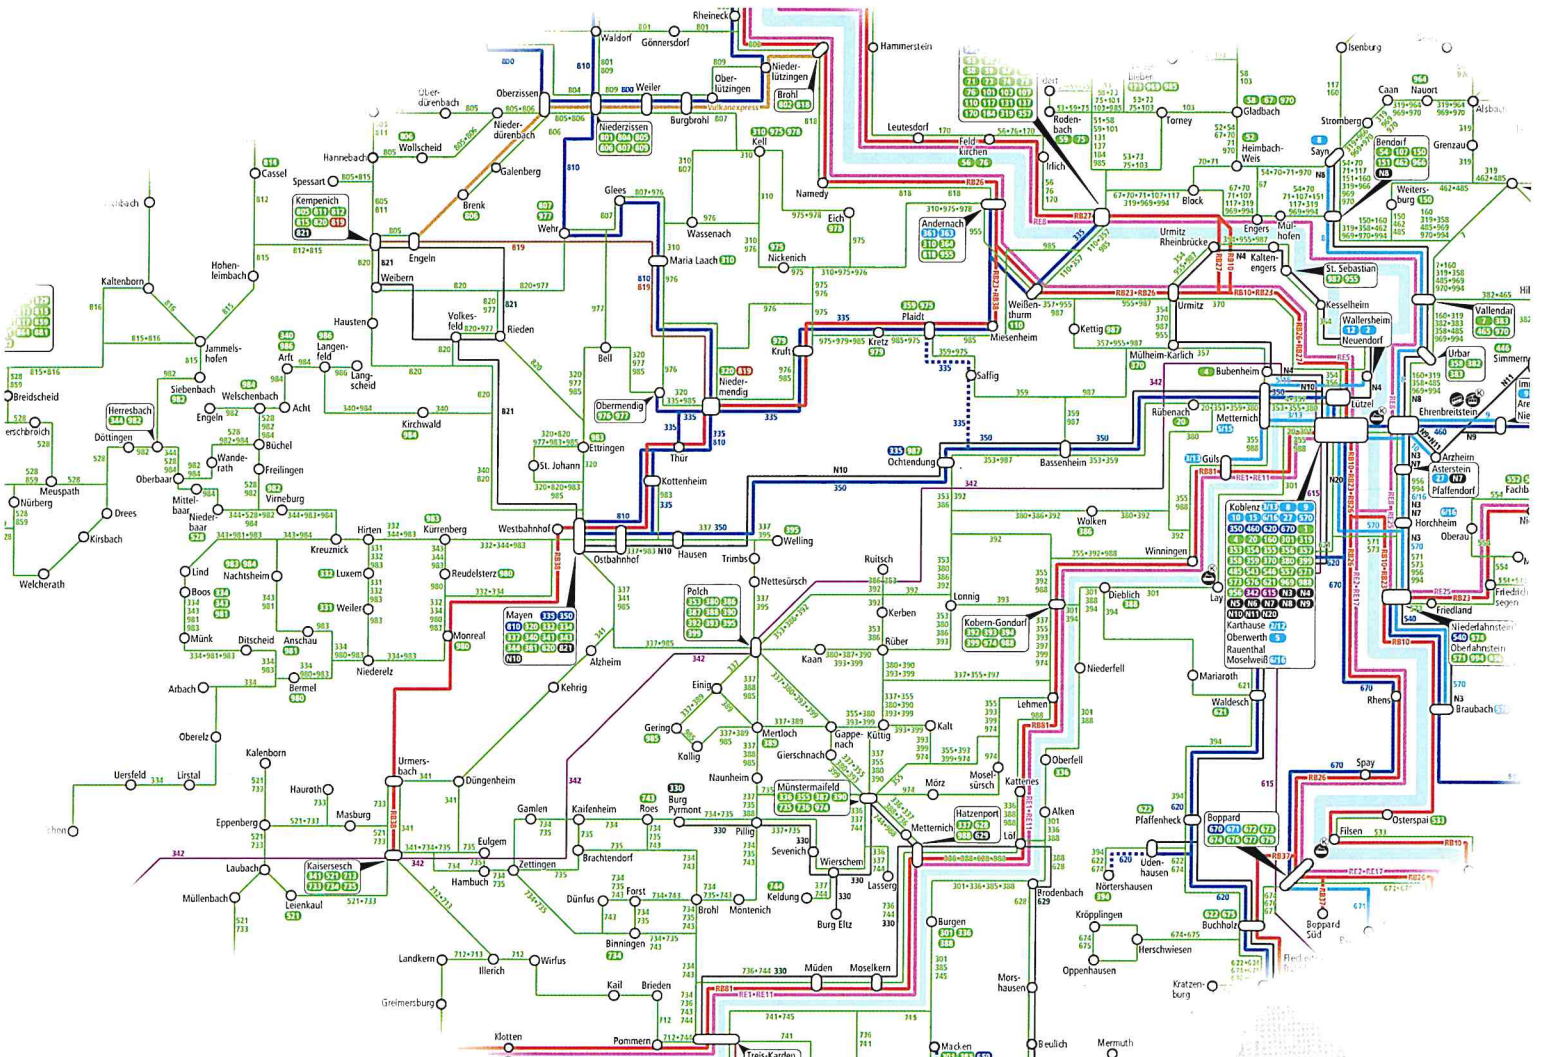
Rheineck
Waldorf
Gönnersdorf
801
809
Ober-dürenbach
Oberzissen
Weiler
Nieder-lützingen
Ober-lützingen
Brohl
Hammerstein
Nieder-dürenbach
Niederzissen
Burgbrohl
Vulkanexpress
Hannebach
Wollscheid
Galenberg
Kell
Leutesdorf
Feld-kirchen
Rodenbach
Irlich
Torney
Gladbach
Heimbach-Weis
Isenburg
Caan
Nauort
Alsbach
Stromberg
Sayn
Bendorf
Grenzau
Weitersburg
Cassel
Spessart
Brenk
Glees
Namedy
Eich
Andernach
Block
Engers
Mülhofen
Kempenich
Wehr
Wassenach
Urmitz Rheinbrücke
Kaltenengers
St. Sebastian
Engeln
Weibern
Maria Laach
Nickenich
Weißenthurm
Urmitz
Kesselheim
Vallendar
Hohenleimbach
Kaltenborn
Hausten
Volkesfeld
Rieden
Plaidt
Kretz
Kruft
Miesenheim
Kettig
Mülheim-Kärlich
Wallersheim
Neuendorf
Urbar
Simmern
Jammelshofen
Langenfeld
Arft
Langscheid
Bell
Niedermendig
Saffig
Bubenheim
Lützel
Ehrenbreitstein
Siebenbach
Welschenbach
Achl
Obermendig
Rübenach
Metternich
Breidscheid
Herresbach
Engeln
Kirchwald
Thür
Ochtendung
Bassenheim
Güls
Arzheim
Döttingen
Büchel
Wanderath
Freilingen
St. Johann
Ettringen
Asterstein
Pfaffendorf
Meuspath
Oberbaar
Nürburg
Mittelbaar
Niederbaar
Virneburg
Kottenheim
Mayen
Polch
Wolken
Koblenz
Horchheim
Oberau
Drees
Kirsbach
Hirten
Kürrenberg
Westbahnhof
Ostbahnhof
Hausen
Trimbs
Welling
Winningen
Lay
Karthause
Oberwerth
Rauenthal
Moselweiß
Welcherath
Kreuznick
Lind
Nachtsheim
Luxem
Reudelsterz
Nettesürsch
Ruitsch
Dieblich
Friedland
Boos
Weiler
Kerben
Lonnig
Kobern-Gondorf
Niederlahnstein
Oberlahnstein
Münk
Ditscheid
Anschau
Monreal
Alzheim
Rüber
Kaan
Niederfell
Mariaroth
Niederelz
Bermel
Einig
Waldesch
Rhens
Braubach
Arbach
Kehrig
Gering
Mertloch
Gappenach
Küttig
Kalt
Lehmen
Oberelz
Kalenborn
Urmersbach
Düngenheim
Kollig
Gierschnach
Naunheim
Münstermaifeld
Mörz
Moselsürsch
Oberfell
Kattenes
Spay
Uersfeld
Lirstal
Hauroth
Masburg
Gamlen
Kaifenheim
Roes
Burg Pyrmont
Pillig
Metternich
Hatzenport
Löf
Alken
Pfaffenheck
Boppard
Osterspai
Eppenberg
Eulgem
Brachtendorf
Sevenich
Wierschem
Filsen
Laubach
Kaisersesch
Zettingen
Hambuch
Lasserg
Uden-hausen
Nörtershausen
Brodenbach
Müllenbach
Leienkaul
Forst
Dünfus
Brohl
Montenich
Keldung
Burg Eltz
Burgen
Kröpplingen
Buchholz
Boppard Süd
Binningen
Herschwiesen
Landkern
Illerich
Wirfus
Müden
Moselkern
Oppenhausen
Kratzenburg
Mors-hausen
Kail
Brieden
Greimersburg
Klotten
Pommern
Treis-Karden
Macken
Beulich
Mermuth